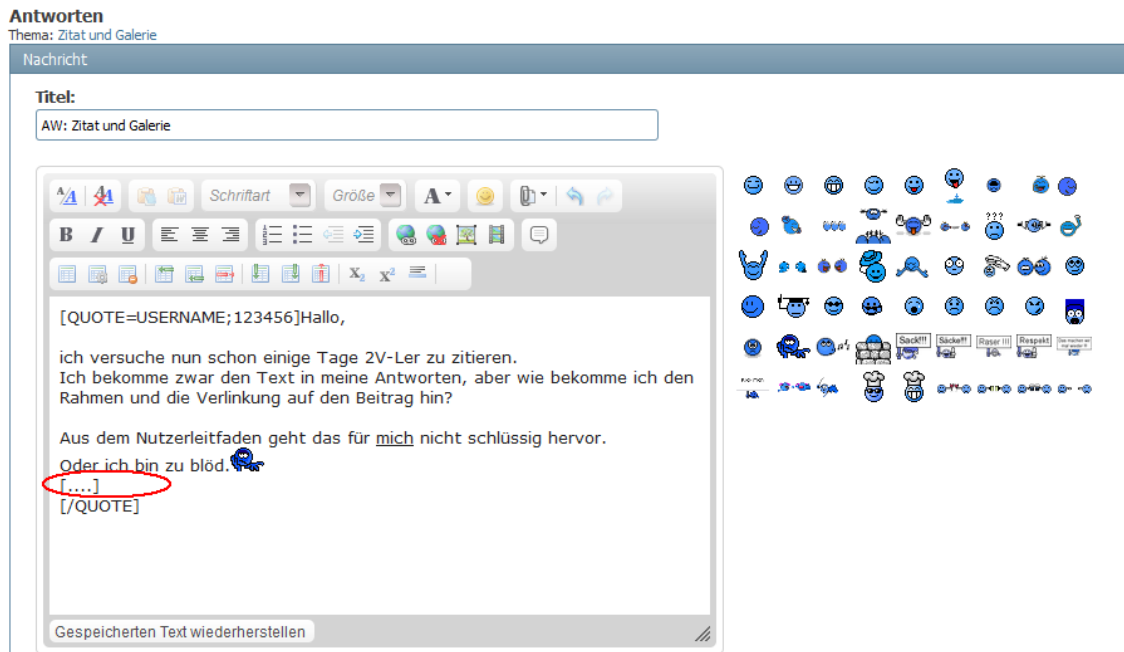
Antworten
Thema: Zitat und Galerie

Nachricht

Titel:

AW: Zitat und Galerie

Schriftart Größe

B I U

$X_2$ $X^2$

[QUOTE=USERNAME;123456]Hallo,

ich versuche nun schon einige Tage 2V-Ler zu zitieren.
Ich bekomme zwar den Text in meine Antworten, aber wie bekomme ich den Rahmen und die Verlinkung auf den Beitrag hin?

Aus dem Nutzerleitfaden geht das für mich nicht schlüssig hervor.
Oder ich bin zu blöd.
[....]
[/QUOTE]

Gespeicherten Text wiederherstellen

???

Sack!!! Säcke!! Raser !!! Respekt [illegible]

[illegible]